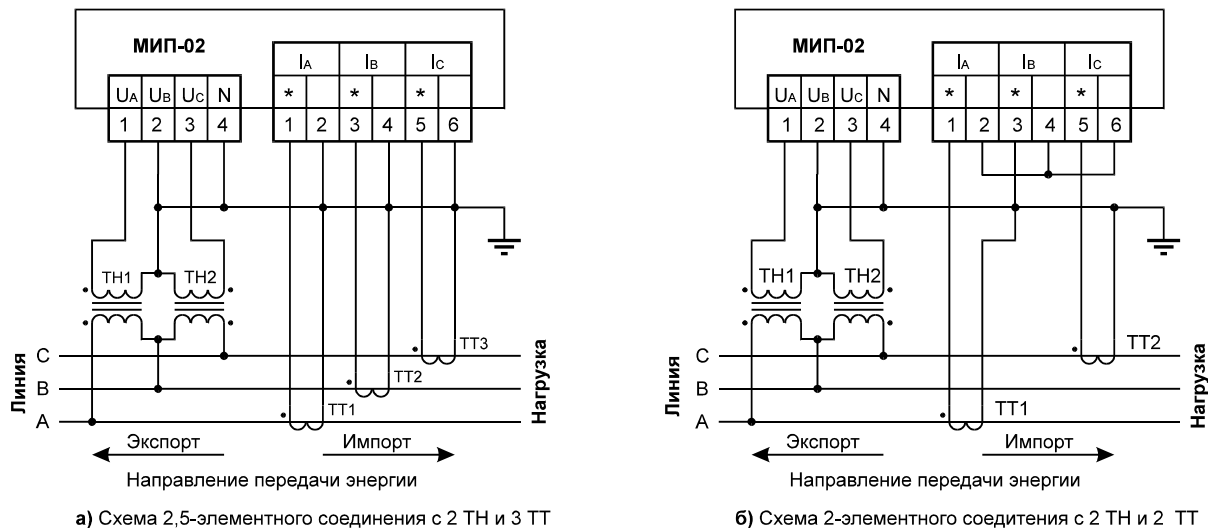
МИП-02

| $U_A$ | $U_B$ | $U_C$ | N |
|---|---|---|---|
| 1 | 2 | 3 | 4 |

| $I_A$ | | $I_B$ | | $I_C$ | |
|---|---|---|---|---|---|
| * | | * | | * | |
| 1 | 2 | 3 | 4 | 5 | 6 |

ТН1 ТН2

ТТ3 ТТ2 ТТ1

Линия C B A

Нагрузка

Экспорт Импорт

Направление передачи энергии

а) Схема 2,5-элементного соединения с 2 ТН и 3 ТТ

МИП-02

| $U_A$ | $U_B$ | $U_C$ | N |
|---|---|---|---|
| 1 | 2 | 3 | 4 |

| $I_A$ | | $I_B$ | | $I_C$ | |
|---|---|---|---|---|---|
| * | | * | | * | |
| 1 | 2 | 3 | 4 | 5 | 6 |

ТН1 ТН2

ТТ2 ТТ1

Линия C B A

Нагрузка

Экспорт Импорт

Направление передачи энергии

б) Схема 2-элементного соедитения с 2 ТН и 2 ТТ